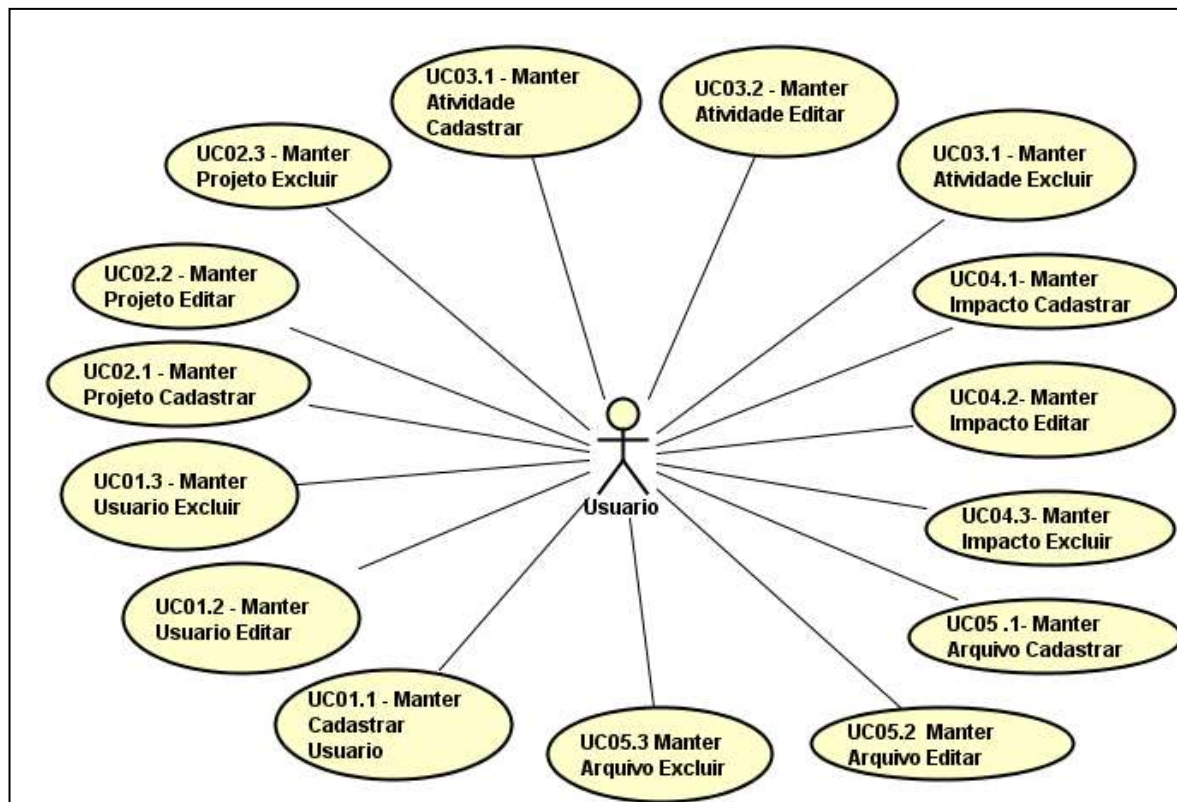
UC03.1 - Manter Atividade Cadastrar

UC03.2 - Manter Atividade Editar

UC02.3 - Manter Projeto Excluir

UC03.1 - Manter Atividade Excluir

UC02.2 - Manter Projeto Editar

UC04.1- Manter Impacto Cadastrar

UC02.1 - Manter Projeto Cadastrar

UC04.2- Manter Impacto Editar

UC01.3 - Manter Usuario Excluir

Usuario

UC04.3- Manter Impacto Excluir

UC01.2 - Manter Usuario Editar

UC05 .1- Manter Arquivo Cadastrar

UC01.1 - Manter Cadastrar Usuario

UC05.3 Manter Arquivo Excluir

UC05.2 Manter Arquivo Editar